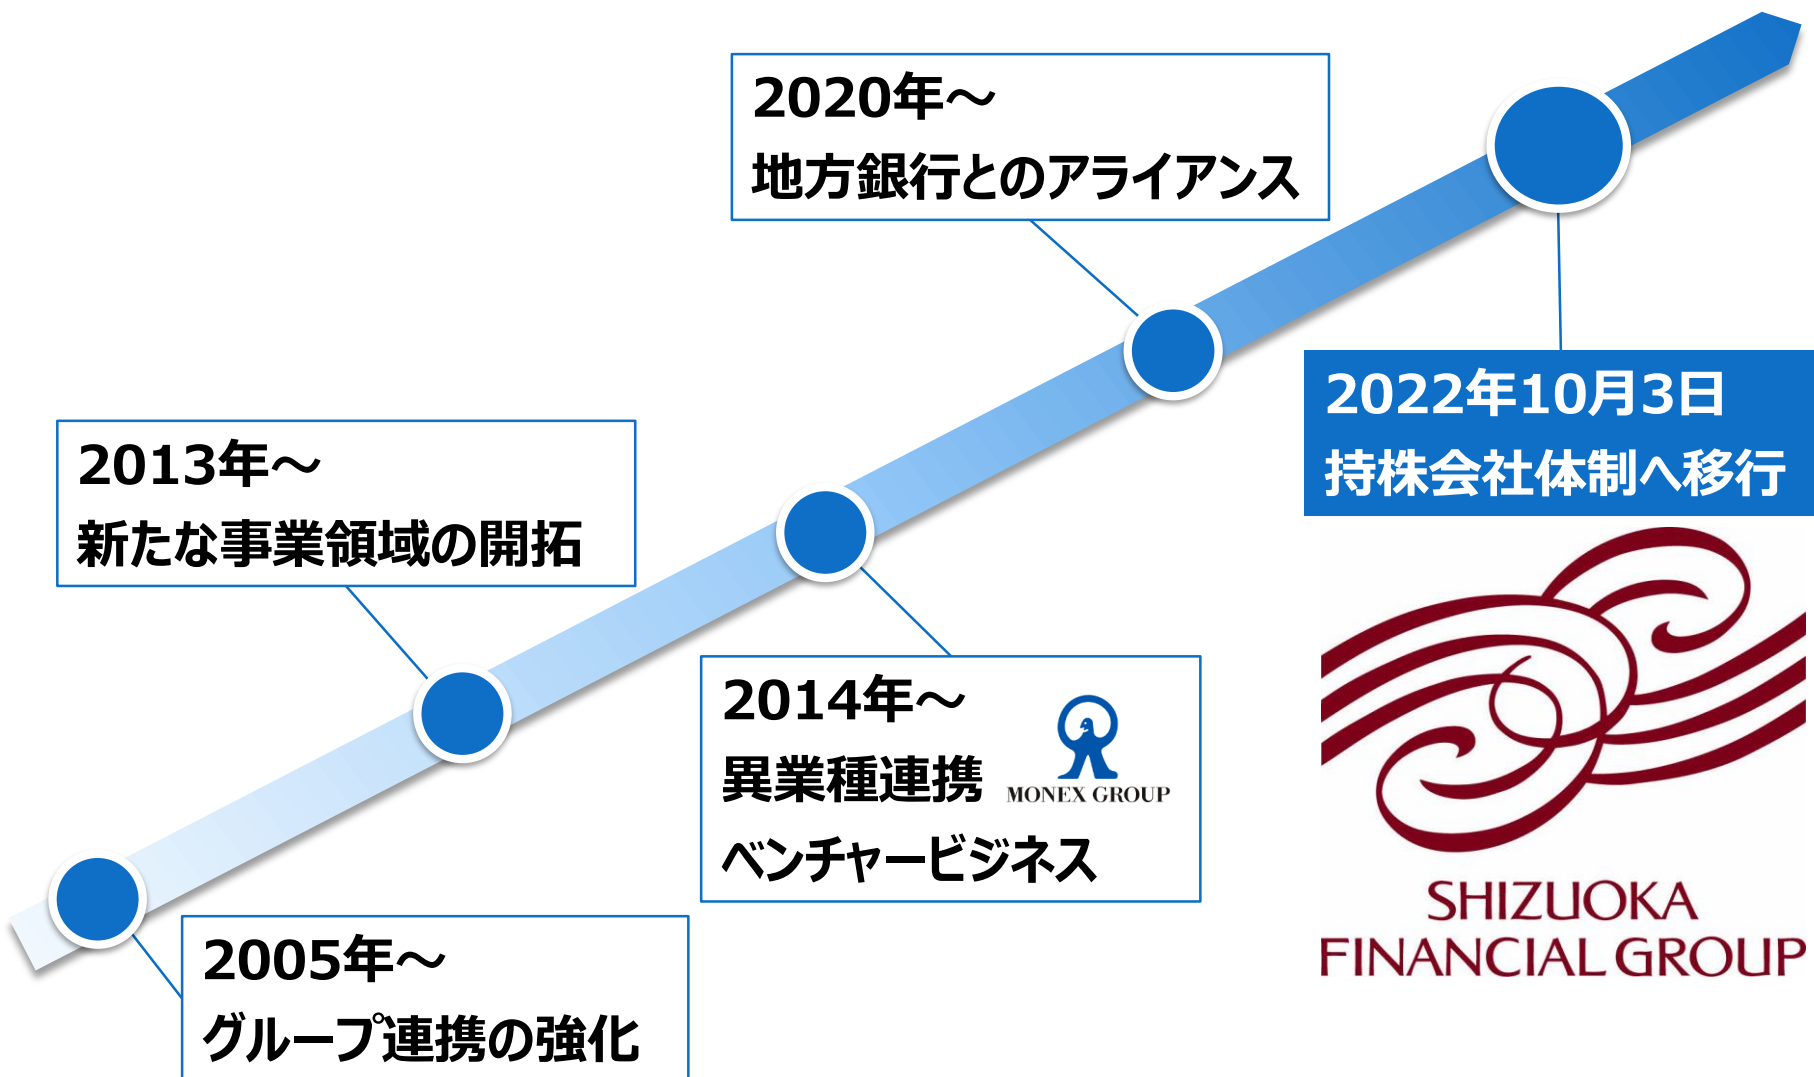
2020年～
地方銀行とのアライアンス

2013年～
新たな事業領域の開拓

2022年10月3日
持株会社体制へ移行

2014年～
異業種連携
ベンチャービジネス

MONEX GROUP

SHIZUOKA
FINANCIAL GROUP

2005年～
グループ連携の強化